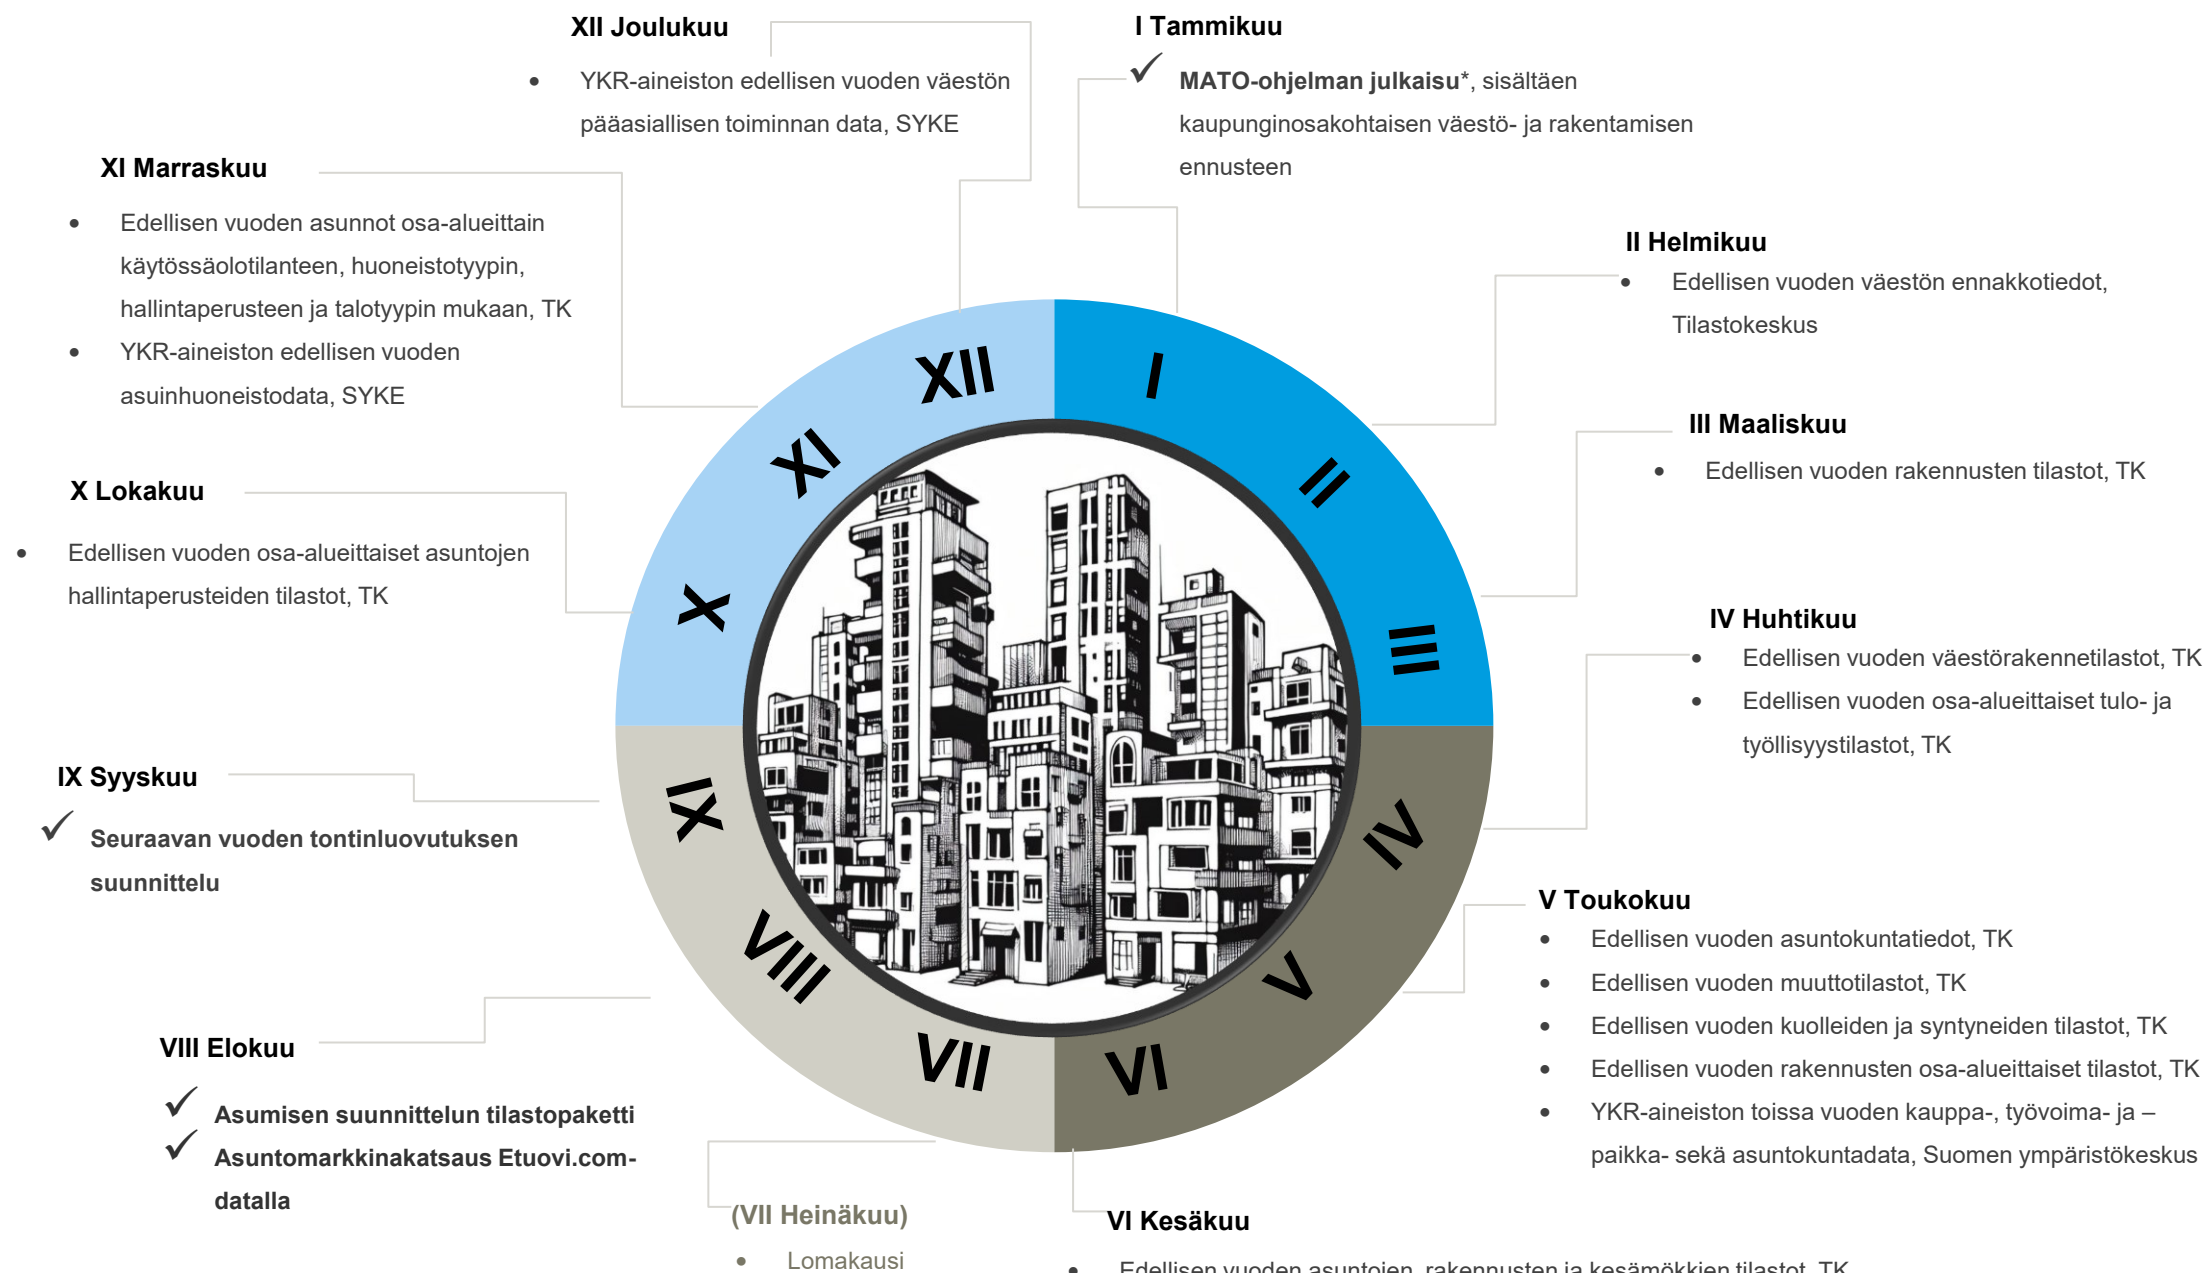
XII Joulukuu

- YKR-aineiston edellisen vuoden väestön pääasiallisen toiminnan data, SYKE

I Tammikuu

✓ **MATO-ohjelman julkaisu***, sisältäen kaupunginosakohtaisen väestö- ja rakentamisen ennusteen

XI Marraskuu

- Edellisen vuoden asunnot osa-alueittain käytössäolotilanteen, huoneistotyypin, hallintaperusteen ja talotyypin mukaan, TK
- YKR-aineiston edellisen vuoden asuinhuoneistodata, SYKE

II Helmikuu

- Edellisen vuoden väestön ennakkotiedot, Tilastokeskus

III Maaliskuu

- Edellisen vuoden rakennusten tilastot, TK

X Lokakuu

- Edellisen vuoden osa-alueittaiset asuntojen hallintaperusteiden tilastot, TK

IV Huhtikuu

- Edellisen vuoden väestörakennetilastot, TK
- Edellisen vuoden osa-alueittaiset tulo- ja työllisyystilastot, TK

IX Syyskuu

✓ Seuraavan vuoden tontinluovutuksen suunnittelu

V Toukokuu

- Edellisen vuoden asuntokuntatiedot, TK
- Edellisen vuoden muuttotilastot, TK
- Edellisen vuoden kuolleiden ja syntyneiden tilastot, TK
- Edellisen vuoden rakennusten osa-alueittaiset tilastot, TK
- YKR-aineiston toissa vuoden kauppa-, työvoima- ja –paikka- sekä asuntokuntadata, Suomen ympäristökeskus

VIII Elokuu

✓ Asumisen suunnittelun tilastopaketti
✓ Asuntomarkkinakatsaus Etuovi.com-datalla

(VII Heinäkuu)

- Lomakausi

VI Kesäkuu

- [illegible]

XII I II III IV V VI VII VIII IX X XI